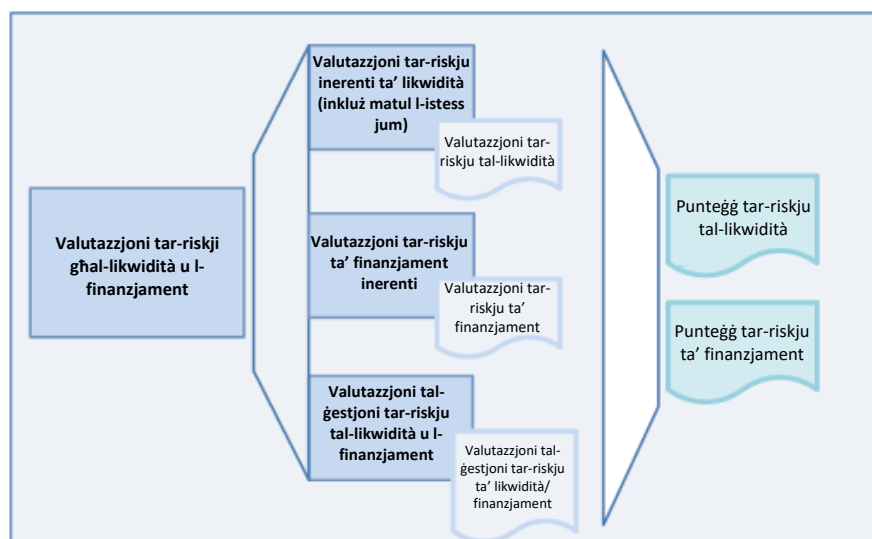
Valutazzjoni tar-riskji għal-likwidità u l-finanzjament

Valutazzjoni tar-riskju inerenti ta' likwidità (inkluż matul l-istess jum)

Valutazzjoni tar-riskju tal-likwidità

Valutazzjoni tar-riskju ta' finanzjament inerenti

Valutazzjoni tar-riskju ta' finanzjament

Valutazzjoni tal-ġestjoni tar-riskju tal-likwidità u l-finanzjament

Valutazzjoni tal-ġestjoni tar-riskju ta' likwidità/ finanzjament

Punteġġ tar-riskju tal-likwidità

Punteġġ tar-riskju ta' finanzjament